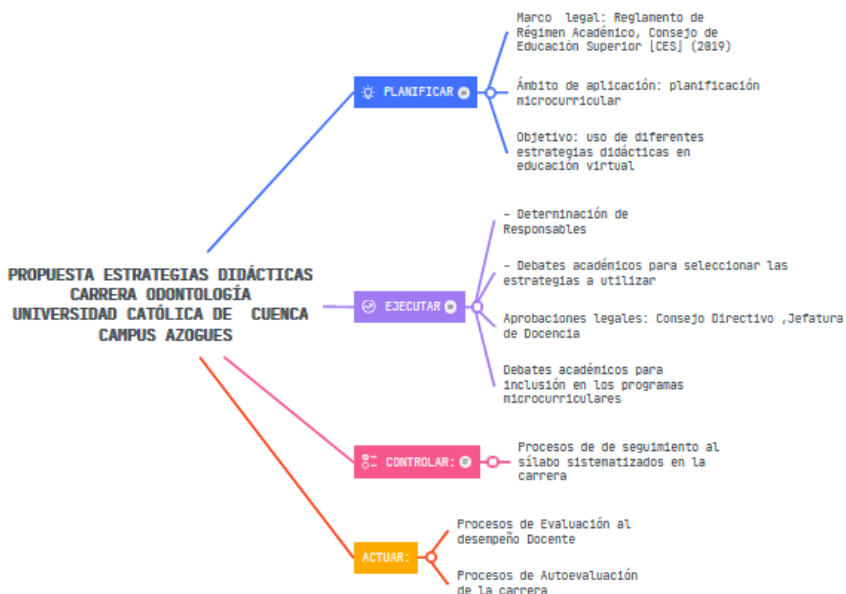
PROPUESTA ESTRATEGIAS DIDÁCTICAS CARRERA ODONTOLOGÍA UNIVERSIDAD CATÓLICA DE CUENCA CAMPUS AZOGUES

PLANIFICAR

Marco legal: Reglamento de Régimen Académico, Consejo de Educación Superior [CES] (2019)

Ámbito de aplicación: planificación microcurricular

Objetivo: uso de diferentes estrategias didácticas en educación virtual

EJECUTAR

- Determinación de Responsables

- Debates académicos para seleccionar las estrategias a utilizar

Aprobaciones legales: Consejo Directivo ,Jefatura de Docencia

Debates académicos para inclusión en los programas microcurriculares

CONTROLAR:

Procesos de de seguimiento al sílabo sistematizados en la carrera

ACTUAR:

Procesos de Evaluación al desempeño Docente

Procesos de Autoevaluación de la carrera